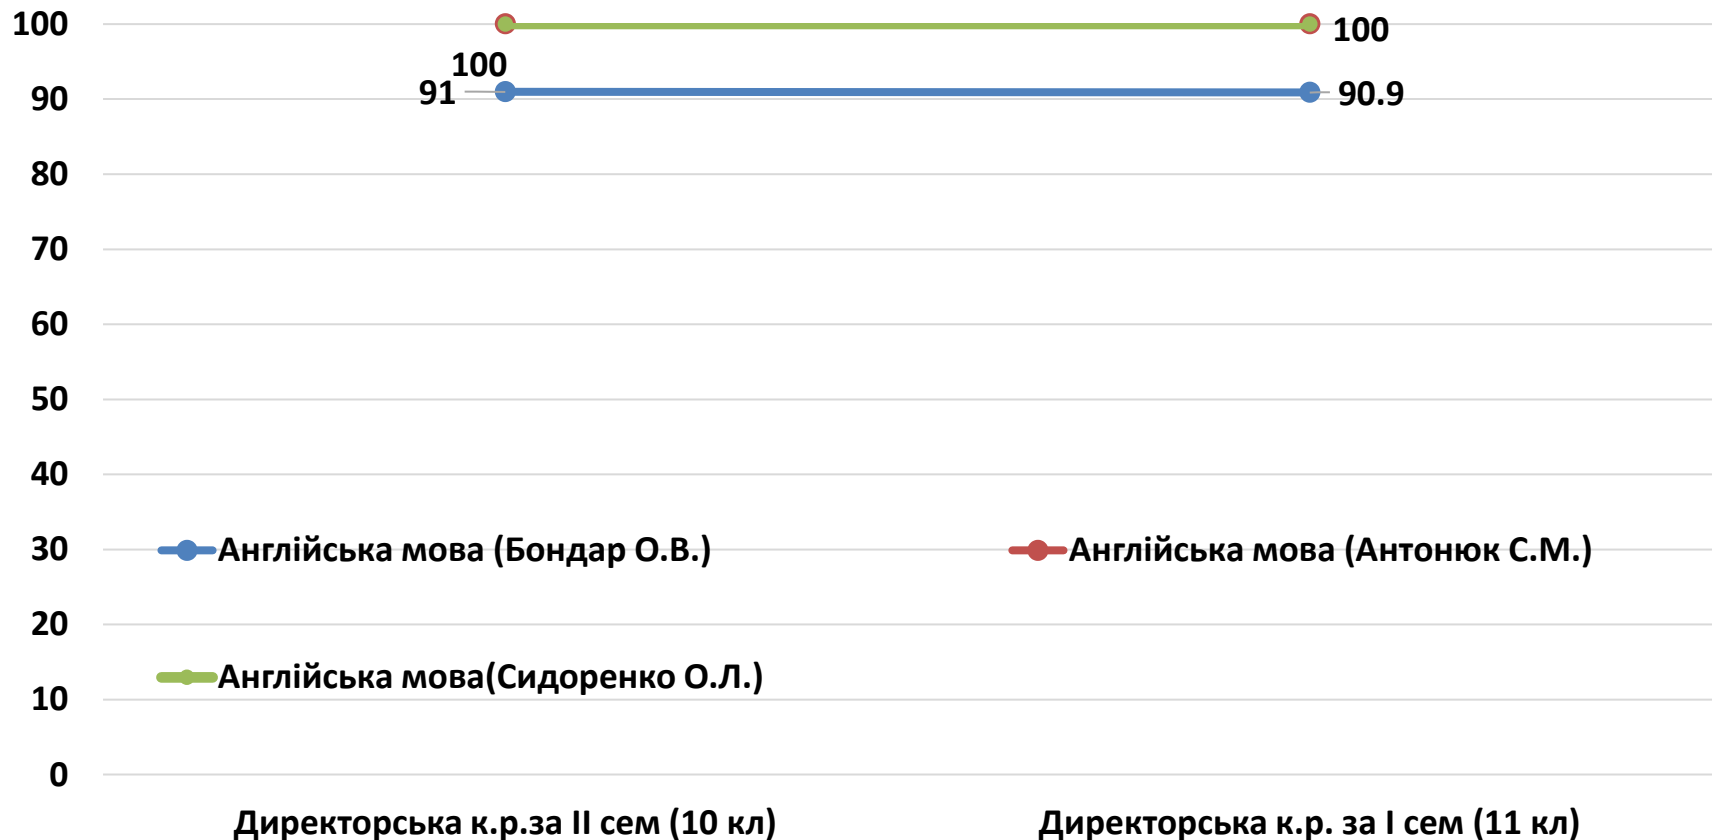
100
90
80
70
60
50
40
30
20
10
0

100
91
100
90.9

Англійська мова (Бондар О.В.)
Англійська мова (Антонюк С.М.)
Англійська мова(Сидоренко О.Л.)

Директорська к.р.за II сем (10 кл)
Директорська к.р. за I сем (11 кл)